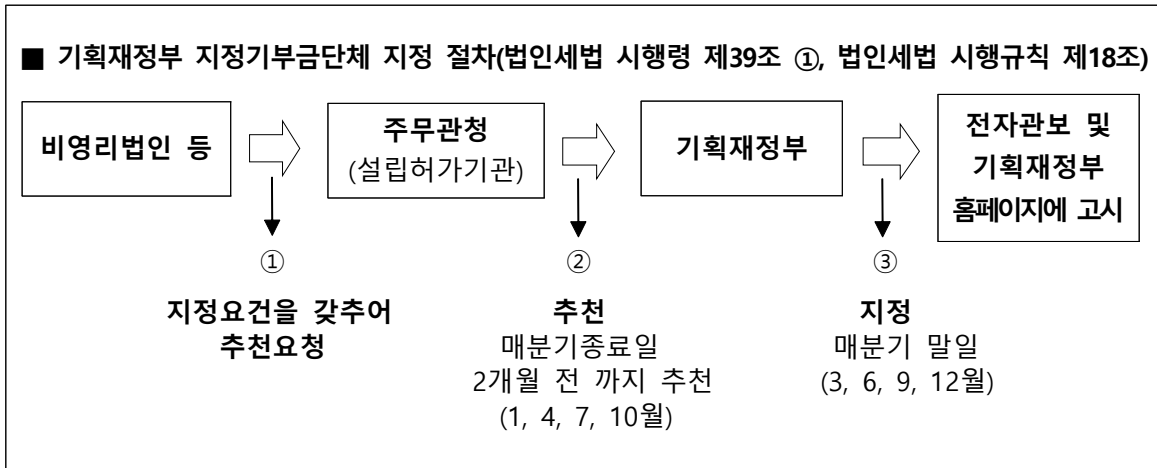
■ 기획재정부 지정기부금단체 지정 절차(법인세법 시행령 제39조 ①, 법인세법 시행규칙 제18조)

비영리법인 등

주무관청
(설립허가기관)

기획재정부

전자관보 및 기획재정부 홈페이지에 고시

①

지정요건을 갖추어 추천요청

②

추천
매분기종료일 2개월 전 까지 추천
(1, 4, 7, 10월)

③

지정
매분기 말일
(3, 6, 9, 12월)